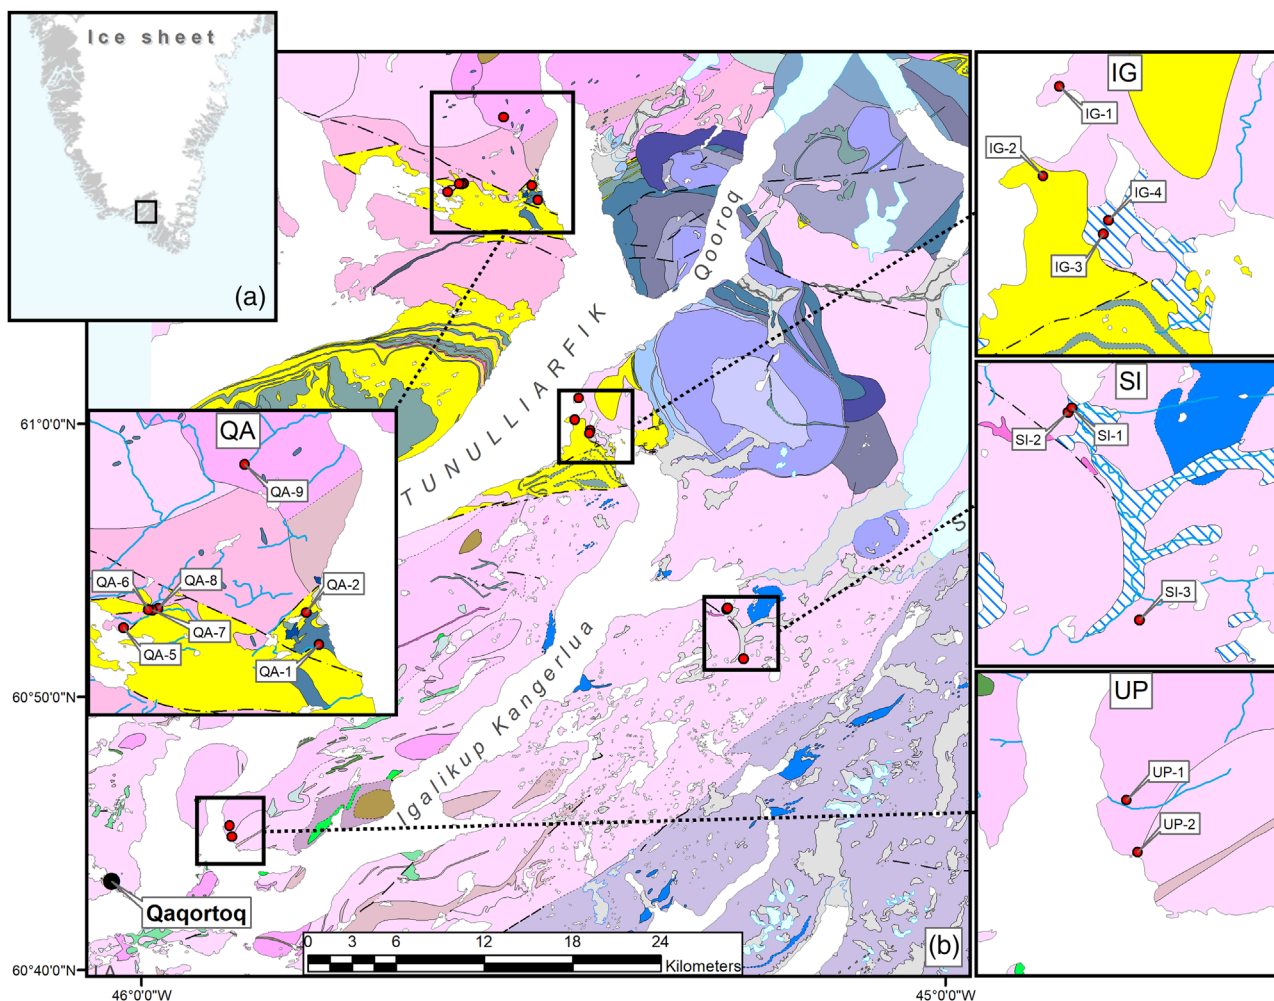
Ice sheet
(a)
IG
IG-1
IG-2
IG-4
IG-3
Qooroq
TUNULLIARFIK
SI
SI-2
SI-1
SI-3
61°0'0"N
QA
QA-9
QA-6
QA-8
QA-2
QA-7
QA-5
QA-1
60°50'0"N
Igalikup Kangerlua
UP
UP-1
UP-2
Qaqortoq
0 3 6 12 18 24
Kilometers
(b)
60°40'0"N
46°0'0"W
45°0'0"W